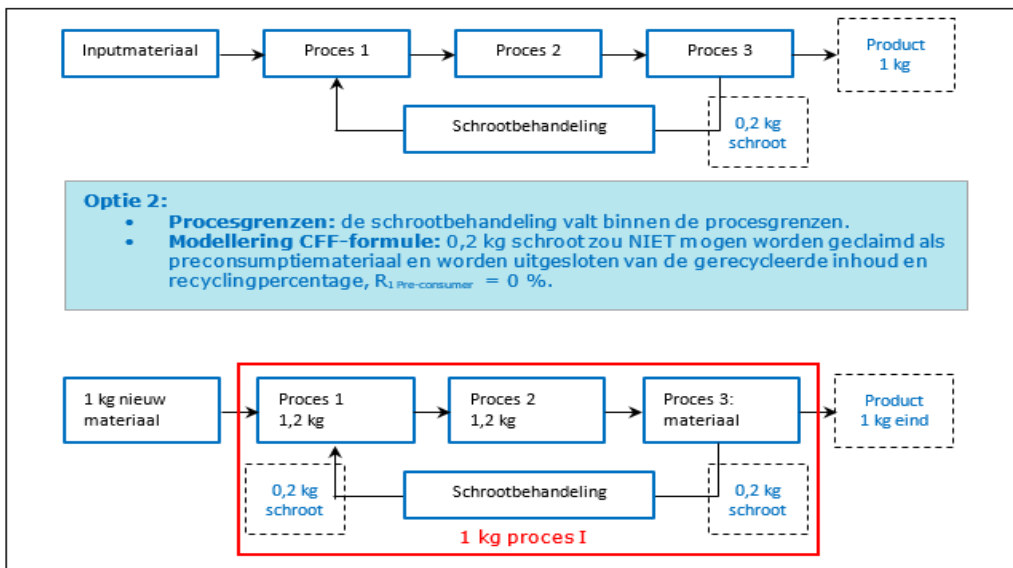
Inputmateriaal

Proces 1

Proces 2

Proces 3

Product
1 kg

Schrootbehandeling

0,2 kg
schroot

**Optie 2:**
- **Procesgrenzen:** de schrootbehandeling valt binnen de procesgrenzen.
- **Modellering CFF-formule:** 0,2 kg schroot zou NIET mogen worden geclaimd als preconsumptiemateriaal en worden uitgesloten van de gerecycleerde inhoud en recyclingpercentage, $R_{1\,Pre\text{-}consumer}$ = 0 %.

1 kg nieuw
materiaal

Proces 1
1,2 kg

Proces 2
1,2 kg

Proces 3:
materiaal

Product
1 kg eind

0,2 kg
schroot

Schrootbehandeling

0,2 kg
schroot

1 kg proces I